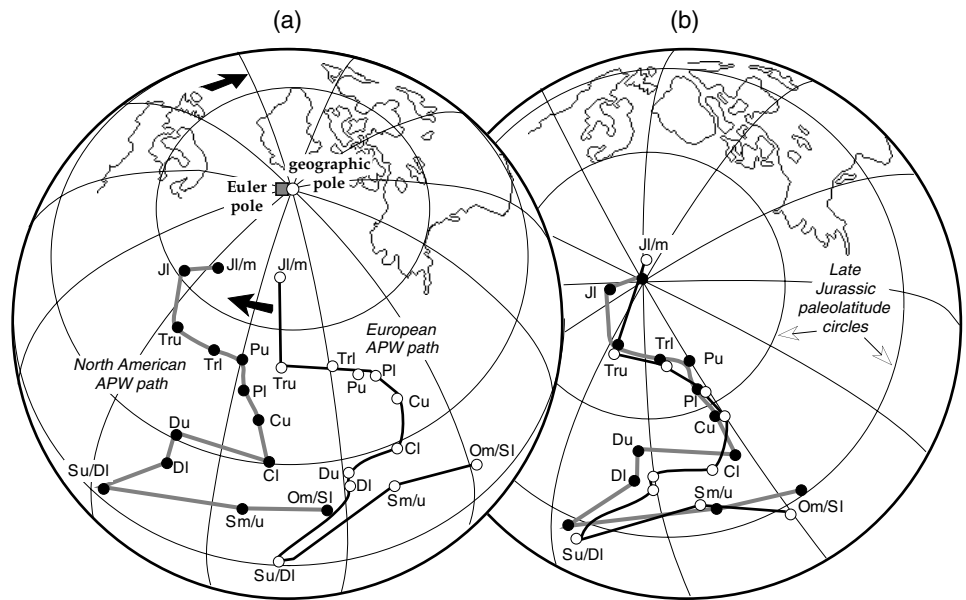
(a)

geographic pole

Euler pole

Jl/m

Jl

Jl/m

Tru

Trl

Pu

Pl

Cu

Cl

Du

Dl

Su/Dl

Sm/u

Om/Sl

North American APW path

European APW path

Tru

Trl

Pu

Pl

Cu

Cl

Du

Dl

Sm/u

Om/Sl

Su/Dl

(b)

Jl/m

Jl

Late Jurassic paleolatitude circles

Trl

Tru

Pu

Pl

Cu

Du

Dl

Cl

Sm/u

Om/Sl

Su/Dl